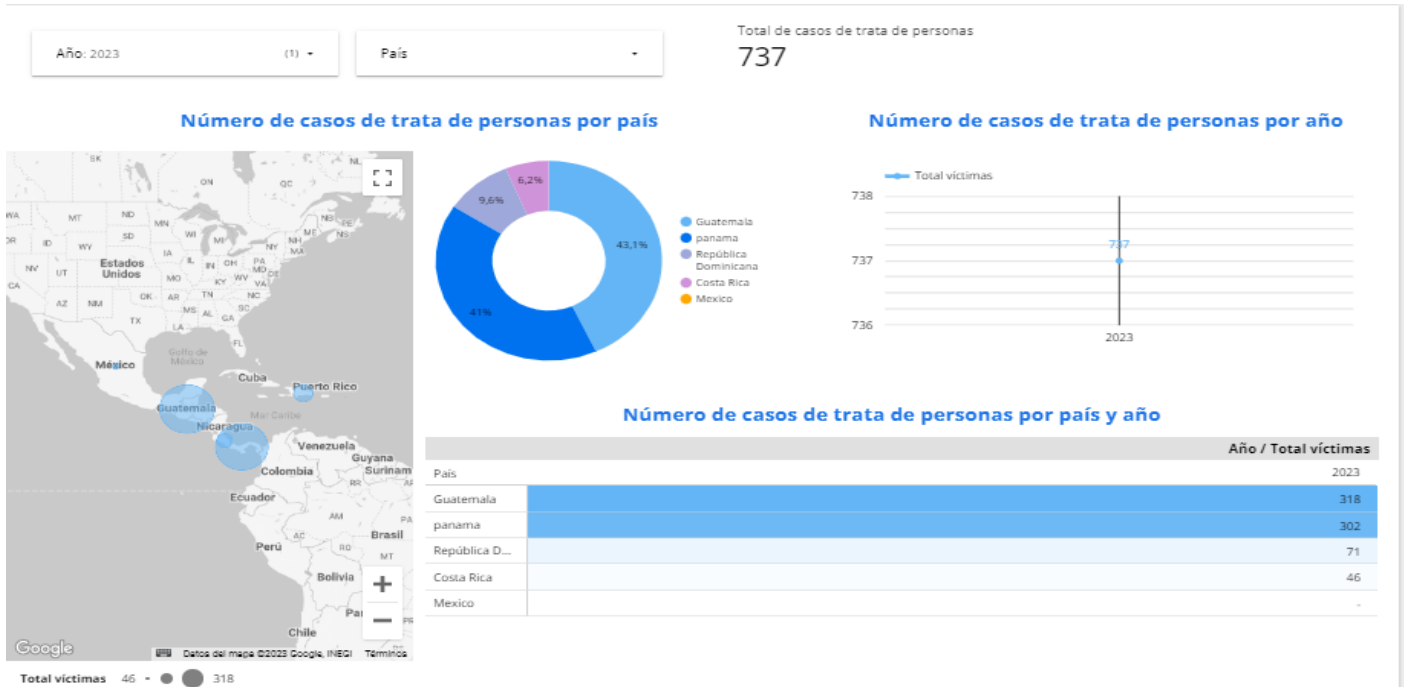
Año: 2023 (1) ▾

País ▾

Total de casos de trata de personas
737

Número de casos de trata de personas por país

SK
ON
QC
NL
WA
MT
ND
MN
ME
NS
OR
ID
SD
WI
MI
VT
NH
WY
IA
NY
MA
NV
UT
Estados Unidos
IL
IN
OH
PA
CA
MO
KY
WV
MD
VA
AZ
NM
OK
AR
TN
NC
SC
MS
AL
GA
TX
LA
FL
Golfo de México
México
Cuba
Puerto Rico
Guatemala
Mar Caribe
Nicaragua
Venezuela
Guyana
Surinam
Colombia
Ecuador
AM
PA
Brasil
Perú
RO
MT
Bolivia
Par
Chile
Google
Datos del mapa ©2023 Google, INEGI Términos

Total víctimas 46 318

43,1%
41%
9,6%
6,2%

Guatemala
panama
República Dominicana
Costa Rica
Mexico

Número de casos de trata de personas por año

Total víctimas
738
737
736
737
2023

Número de casos de trata de personas por país y año

| País | Año / Total víctimas 2023 |
|---|---|
| Guatemala | 318 |
| panama | 302 |
| República D... | 71 |
| Costa Rica | 46 |
| Mexico | - |